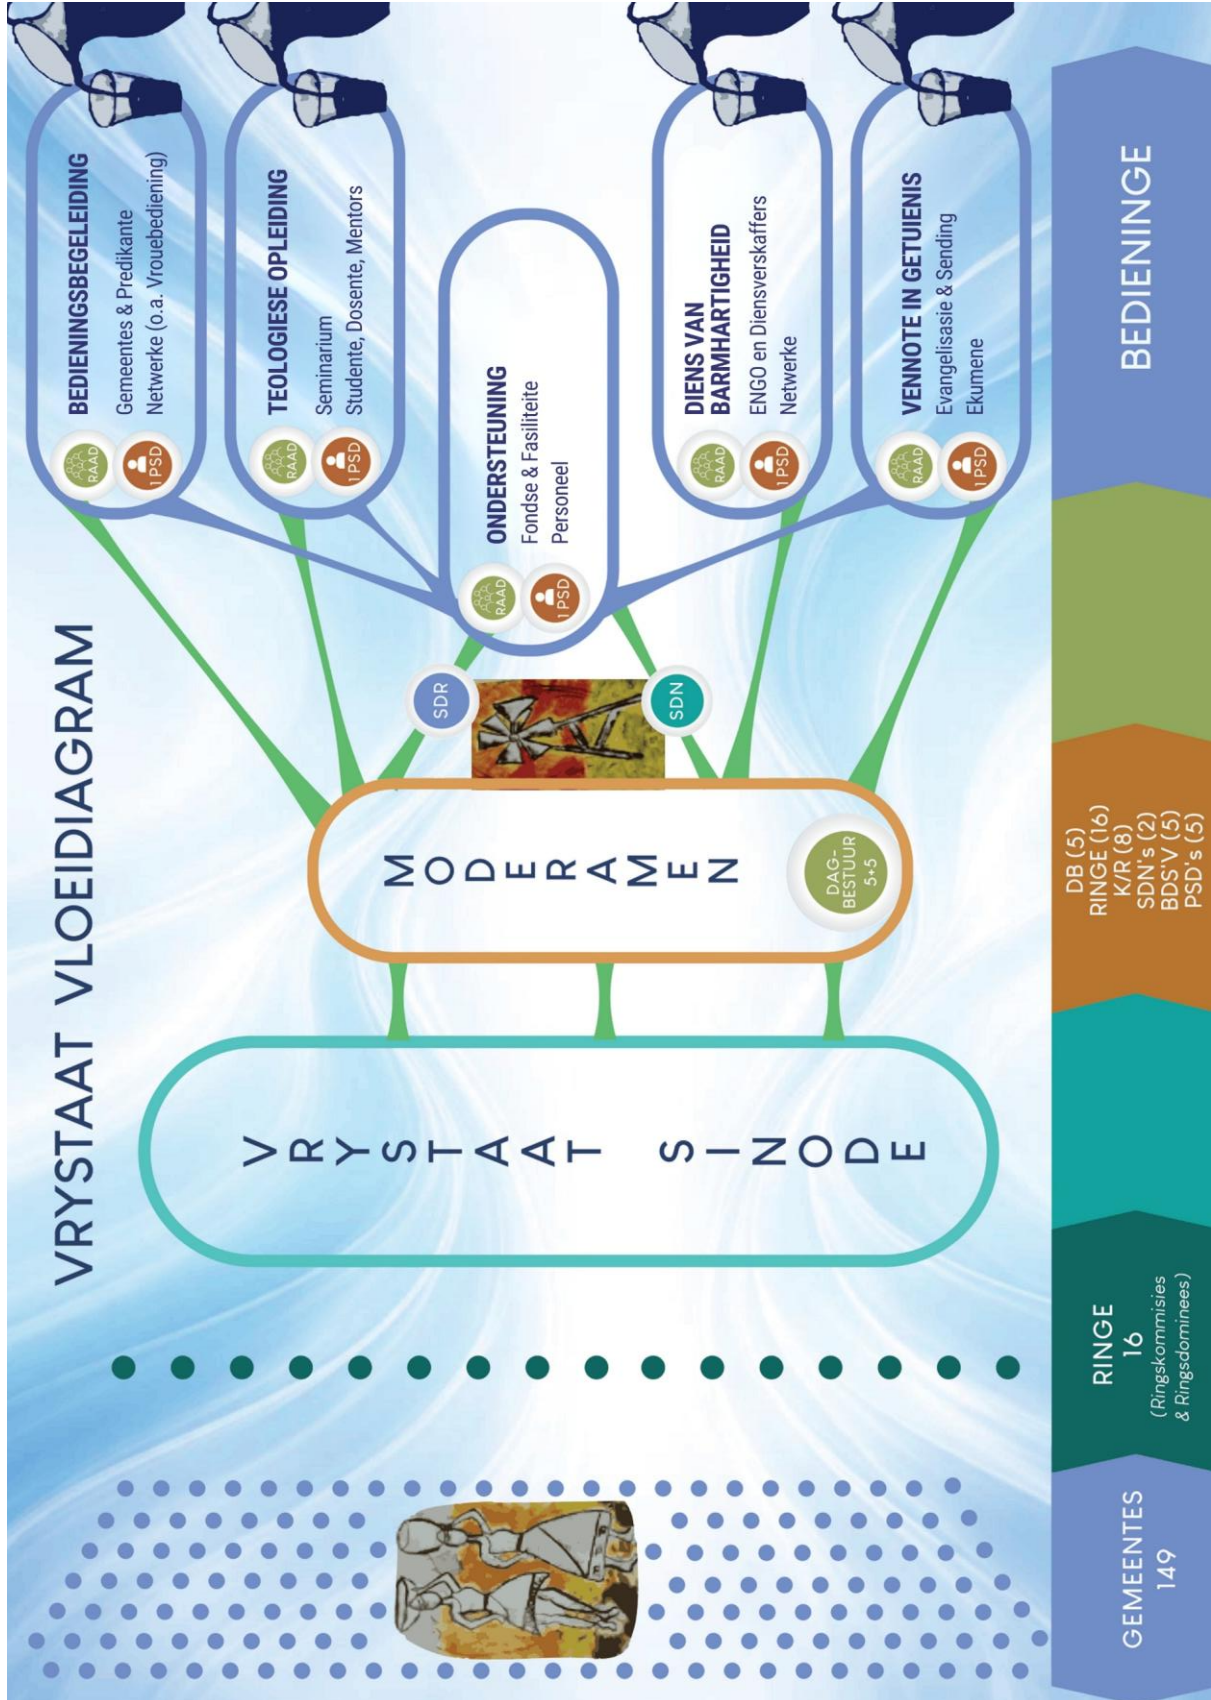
VRYSTAAT VLOEIDIAGRAM

VRYSTAAT SINODE

MODERAMEN

DAG-BESTUUR 5+5

SDR

SDN

ONDERSTEUNING
Fondse & Fasiliteite
Personeel

RAAD
1 PSD

BEDIENINGSBEGELEIDING
Gemeentes & Predikante
Netwerke (o.a. Vrouebediening)

RAAD
1 PSD

TEOLOGIESE OPLEIDING
Seminarium
Studente, Dosente, Mentors

RAAD
1 PSD

DIENS VAN BARMHARTIGHEID
ENGO en Diensverskaffers
Netwerke

RAAD
1 PSD

VENNOTE IN GETUIENIS
Evangelisasie & Sending
Ekumene

RAAD
1 PSD

GEMEENTES
149

RINGE
16
(Ringskommisies & Ringsdominees)

DB (5)
RINGE (16)
K/R (8)
SDN's (2)
BDS'V (5)
PSD's (5)

BEDIENINGE